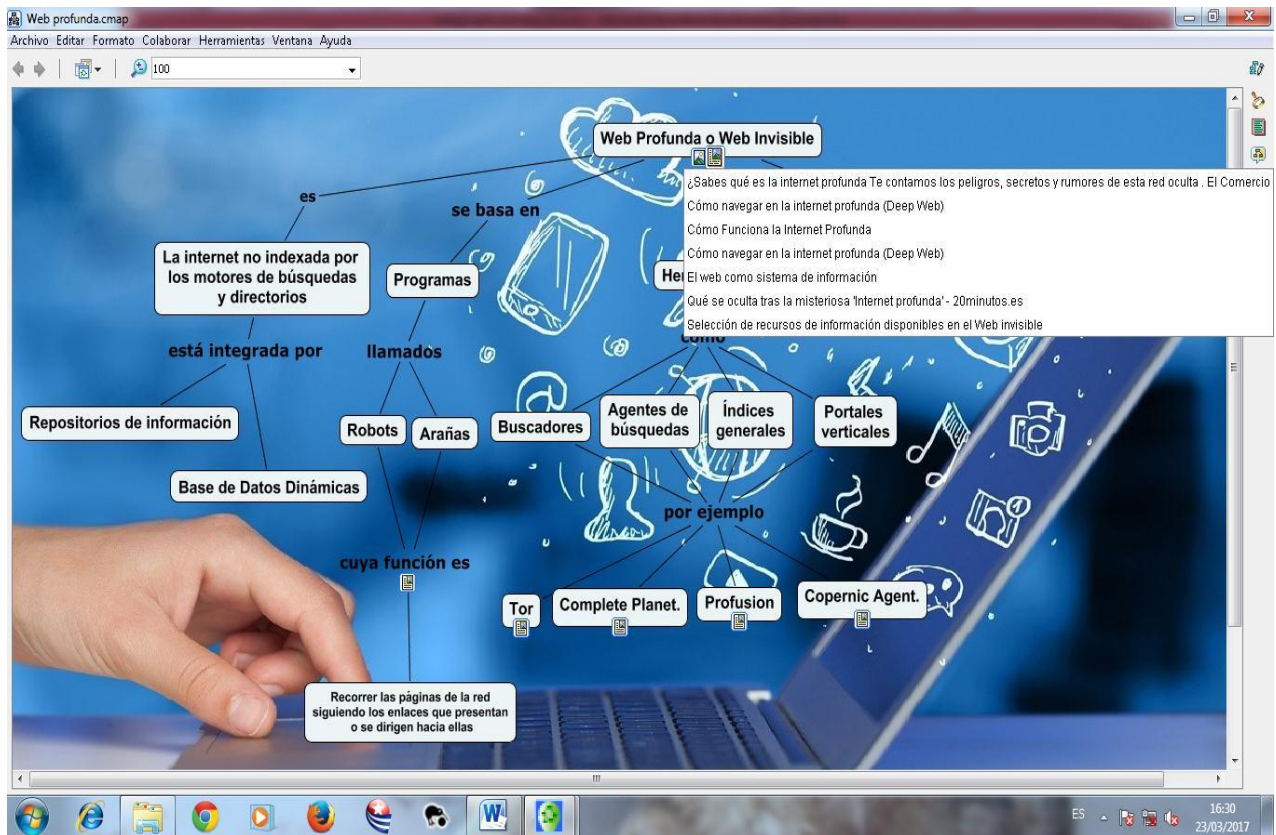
Web profunda.cmap

Archivo Editar Formato Colaborar Herramientas Ventana Ayuda

100

Web Profunda o Web Invisible

¿Sabes qué es la internet profunda Te contamos los peligros, secretos y rumores de esta red oculta . El Comercio

Cómo navegar en la internet profunda (Deep Web)

Cómo Funciona la Internet Profunda

Cómo navegar en la internet profunda (Deep Web)

El web como sistema de información

Qué se oculta tras la misteriosa 'Internet profunda' - 20minutos.es

Selección de recursos de información disponibles en el Web invisible

es

se basa en

La internet no indexada por los motores de búsquedas y directorios

Programas

He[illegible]

está integrada por

llamados

como

Repositorios de información

Robots

Arañas

Buscadores

Agentes de búsquedas

Índices generales

Portales verticales

Base de Datos Dinámicas

por ejemplo

cuya función es

Tor

Complete Planet.

Profusion

Copernic Agent.

Recorrer las páginas de la red siguiendo los enlaces que presentan o se dirigen hacia ellas

ES

16:30
23/03/2017